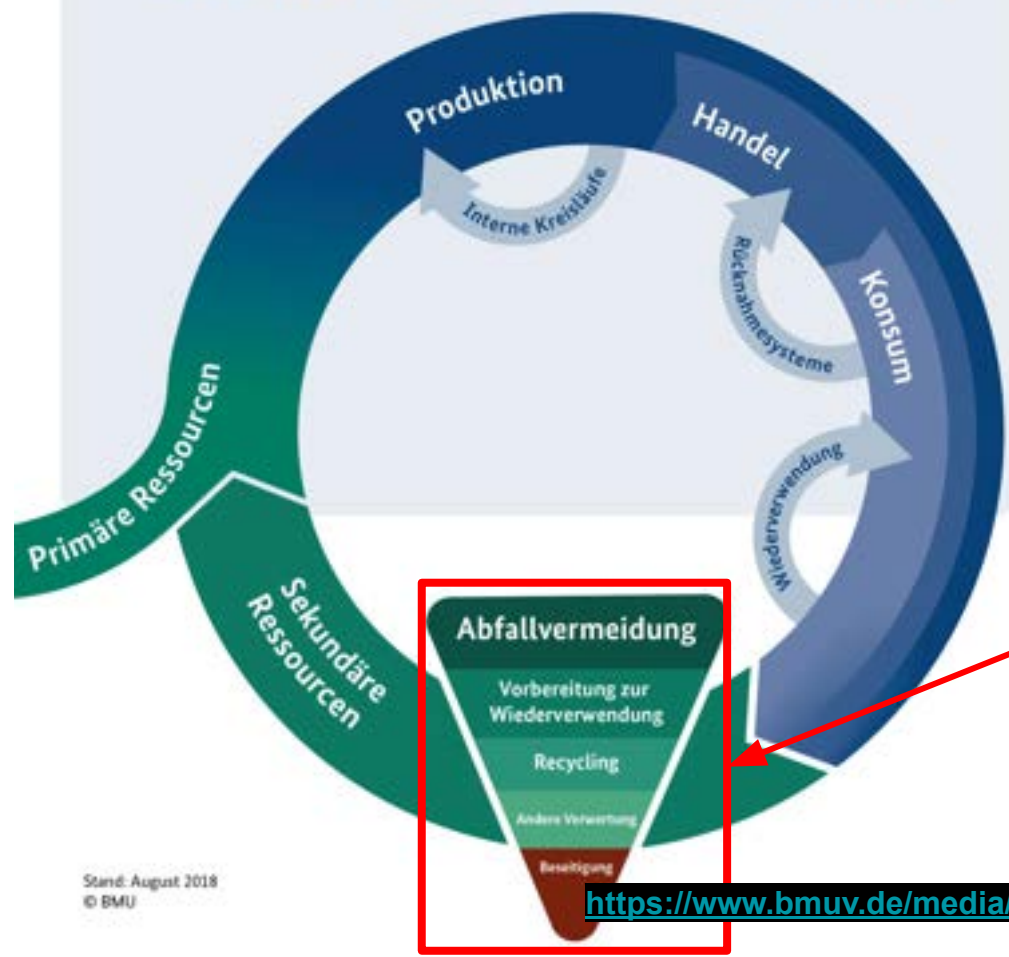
Produktion

Interne Kreisläufe

Handel

Rücknahmesysteme

Konsum

Wiederverwendung

Primäre Ressourcen

Sekundäre Ressourcen

Abfallvermeidung

Vorbereitung zur Wiederverwendung

Recycling

Andere Verwertung

Beseitigung

Stand: August 2018
© BMU

https://www.bmuv.de/media/